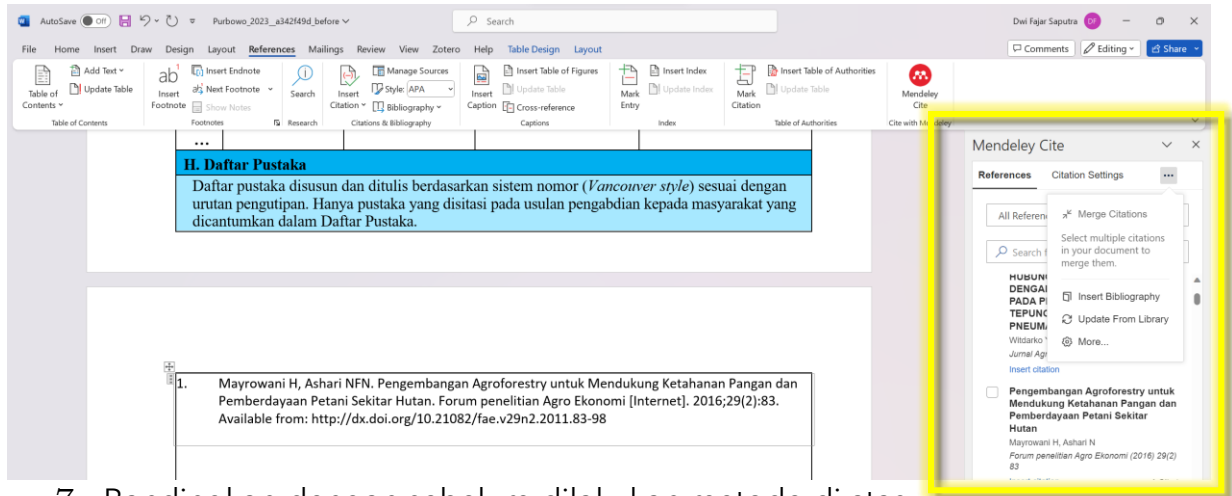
AutoSave Off Purbowo_2023__a342f49d_before Search Dwi Fajar Saputra DF

File Home Insert Draw Design Layout References Mailings Review View Zotero Help Table Design Layout Comments Editing Share

Table of Contents Add Text Update Table Table of Contents Insert Footnote Insert Endnote Next Footnote Show Notes Footnotes Search Research Insert Citation Manage Sources Style: APA Bibliography Citations & Bibliography Insert Caption Insert Table of Figures Update Table Cross-reference Captions Mark Entry Insert Index Update Index Index Mark Citation Insert Table of Authorities Update Table Table of Authorities Mendeley Cite Cite with Mendeley

...

H. Daftar Pustaka

Daftar pustaka disusun dan ditulis berdasarkan sistem nomor (*Vancouver style*) sesuai dengan urutan pengutipan. Hanya pustaka yang disitasi pada usulan pengabdian kepada masyarakat yang dicantumkan dalam Daftar Pustaka.

1. Mayrowani H, Ashari NFN. Pengembangan Agroforestry untuk Mendukung Ketahanan Pangan dan Pemberdayaan Petani Sekitar Hutan. Forum penelitian Agro Ekonomi [Internet]. 2016;29(2):83. Available from: http://dx.doi.org/10.21082/fae.v29n2.2011.83-98

7. Bandingkan dengan sebelum dilakukan metode diatas

Mendeley Cite

References Citation Settings ...

All Referen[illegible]

Search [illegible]

Merge Citations

Select multiple citations in your document to merge them.

Insert Bibliography

Update From Library

More...

HUBUNG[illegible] DENGAI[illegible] PADA PI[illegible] TEPUNG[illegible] PNEUM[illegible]

Witdarko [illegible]

Jurnal Agi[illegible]

Insert citation

Pengembangan Agroforestry untuk Mendukung Ketahanan Pangan dan Pemberdayaan Petani Sekitar Hutan

Mayrowani H, Ashari N

Forum penelitian Agro Ekonomi (2016) 29(2) 83